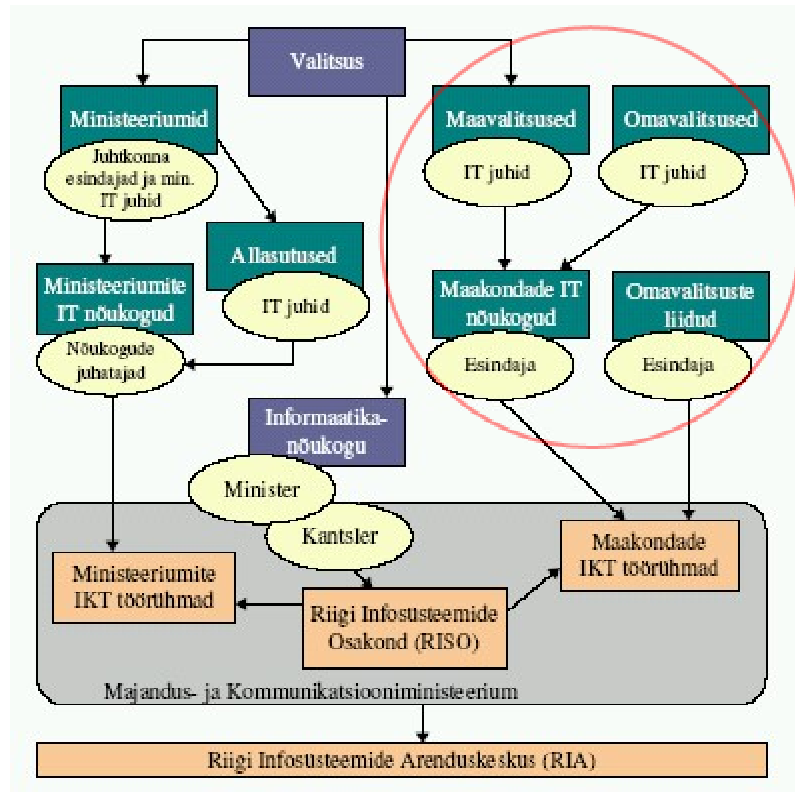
Valitsus

Ministeeriumid

Juhtkonna esindajad ja min. IT juhid

Allasutused

IT juhid

Ministeeriumite IT nõukogud

Nõukogude juhatajad

Maavalitsused

IT juhid

Omavalitsused

IT juhid

Maakondade IT nõukogud

Esindaja

Omavalitsuste liidud

Esindaja

Informaatikanõukogu

Minister

Kantsler

Ministeeriumite IKT töörühmad

Riigi Infosusteemide Osakond (RISO)

Maakondade IKT töörühmad

Majandus- ja Kommunikatsiooniministeerium

Riigi Infosusteemide Arenduskeskus (RIA)